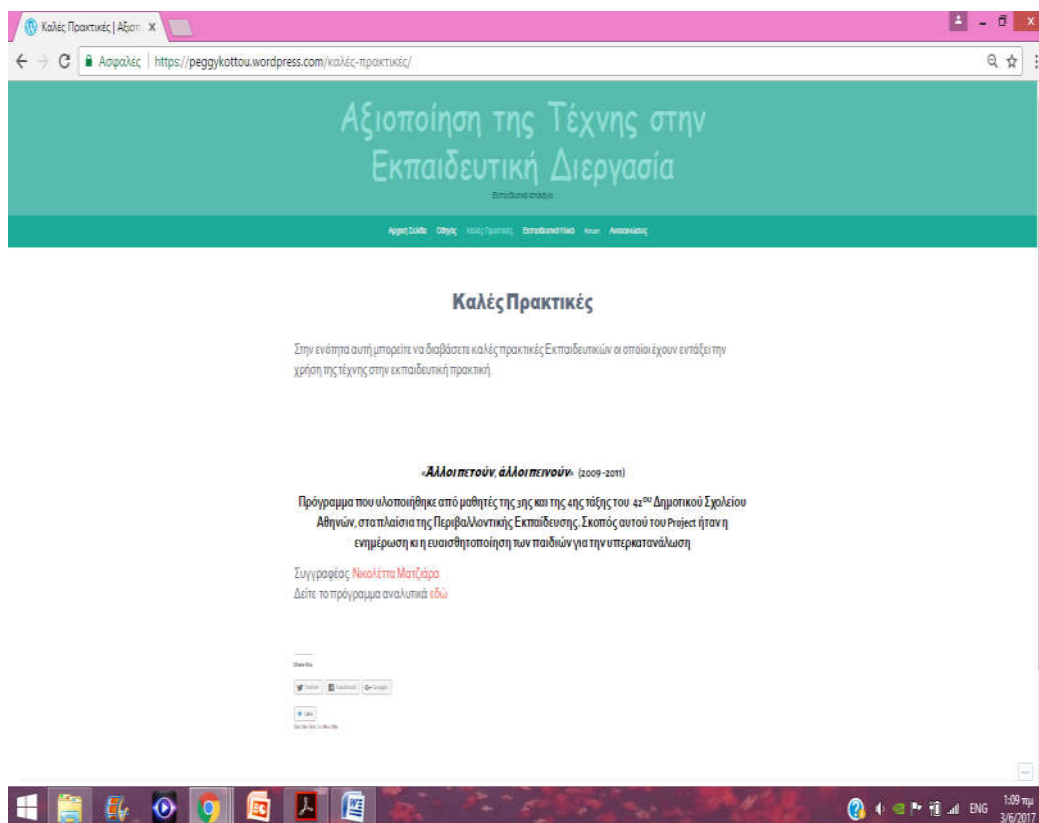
Καλές Πρακτικές | Αξιοπ ×

Ασφαλές | https://peggykottou.wordpress.com/καλές-πρακτικές/

Αξιοποίηση της Τέχνης στην Εκπαιδευτική Διεργασία

Εκπαιδευτικό ιστολόγιο

Αρχική Σελίδα Οδηγός Καλές Πρακτικές Εκπαιδευτικό Υλικό Forum Αναστοχασμός

Καλές Πρακτικές

Στην ενότητα αυτή μπορείτε να διαβάσετε καλές πρακτικές Εκπαιδευτικών οι οποίοι έχουν εντάξει την χρήση της τέχνης στην εκπαιδευτική πρακτική.

«Άλλοι πετούν, άλλοι πεινούν» (2009-2011)

Πρόγραμμα που υλοποιήθηκε από μαθητές της 3ης και της 4ης τάξης του 42ου Δημοτικού Σχολείου Αθηνών, στα πλαίσια της Περιβαλλοντικής Εκπαίδευσης. Σκοπός αυτού του Project ήταν η ενημέρωση κι η ευαισθητοποίηση των παιδιών για την υπερκατανάλωση

Συγγραφέας: Νικολέττα Ματζιάρα
Δείτε το πρόγραμμα αναλυτικά εδώ

Share this:

Twitter Facebook Google

Like

Be the first to like this.

ENG 1:09 πμ 3/6/2017